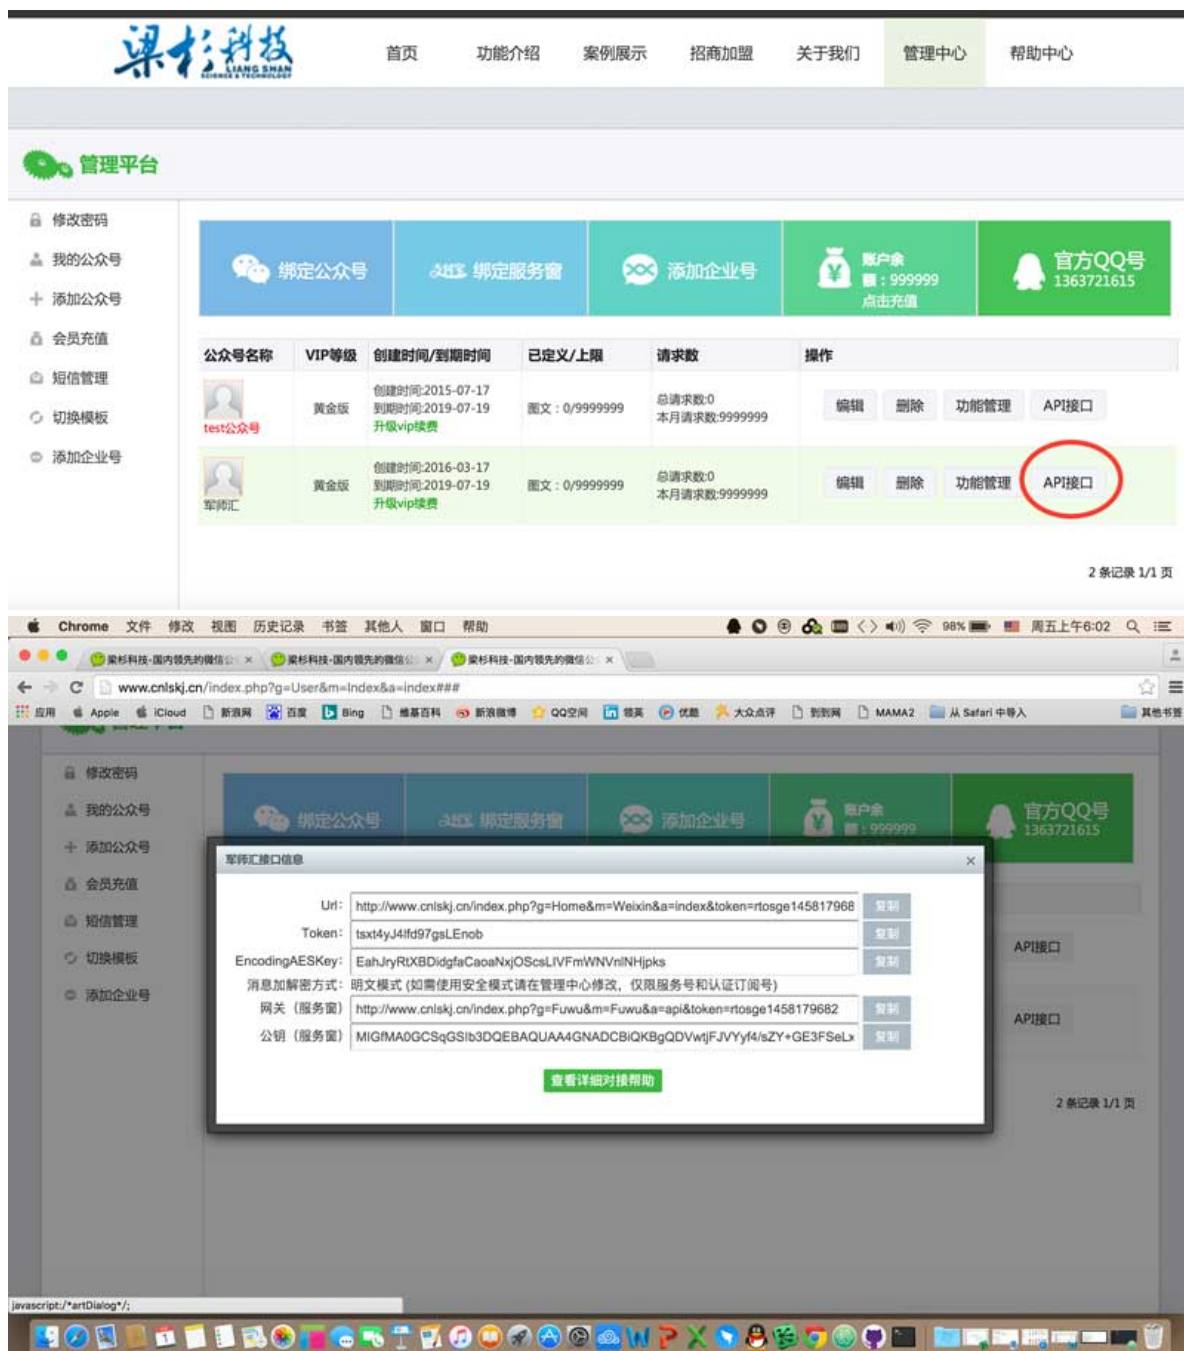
梁杉科技 LIANG SHAN SCIENCE & TECHNOLOGY

首页 功能介绍 案例展示 招商加盟 关于我们 管理中心 帮助中心

管理平台

修改密码
我的公众号
添加公众号
会员充值
短信管理
切换模板
添加企业号

绑定公众号 绑定服务窗 添加企业号 账户余额：999999 点击充值 官方QQ号 1363721615

| 公众号名称 | VIP等级 | 创建时间/到期时间 | 已定义/上限 | 请求数 | 操作 |
|---|---|---|---|---|---|
| test公众号 | 黄金版 | 创建时间:2015-07-17 到期时间:2019-07-19 升级vip续费 | 图文：0/9999999 | 总请求数:0 本月请求数:9999999 | 编辑 删除 功能管理 API接口 |
| 军师汇 | 黄金版 | 创建时间:2016-03-17 到期时间:2019-07-19 升级vip续费 | 图文：0/9999999 | 总请求数:0 本月请求数:9999999 | 编辑 删除 功能管理 API接口 |

2 条记录 1/1 页

Chrome 文件 修改 视图 历史记录 书签 其他人 窗口 帮助 98% 周五上午6:02

梁杉科技-国内领先的微信公 × 梁杉科技-国内领先的微信公 × 梁杉科技-国内领先的微信公 ×

www.cnlskj.cn/index.php?g=User&m=Index&a=index###

应用 Apple iCloud 新浪网 百度 Bing 维基百科 新浪微博 QQ空间 领英 优酷 大众点评 别到网 MAMA2 从 Safari 中导入 其他书签

修改密码
我的公众号
添加公众号
会员充值
短信管理
切换模板
添加企业号

绑定公众号 绑定服务窗 添加企业号 账户余额：999999 官方QQ号 1363721615

军师汇接口信息 ×

Url: http://www.cnlskj.cn/index.php?g=Home&m=Weixin&a=index&token=rtosge145817968 复制
Token: tsxt4yJ4lfd97gsLEnob 复制
EncodingAESKey: EahJryRtXBDidgfaCaoaNxjOScsLIVFmWNVnlNHjpks 复制
消息加解密方式: 明文模式 (如需使用安全模式请在管理中心修改, 仅限服务号和认证订阅号)
网关 (服务窗) http://www.cnlskj.cn/index.php?g=Fuwu&m=Fuwu&a=api&token=rtosge1458179682 复制
公钥 (服务窗) MIGfMA0GCSqGSIb3DQEBAQUAA4GNADCBiQKBgQDVwtjFJVYyf4/sZY+GE3FSeLx 复制

查看详细对接帮助

API接口
API接口

2 条记录 1/1 页

javascript:/*artDialog*/;